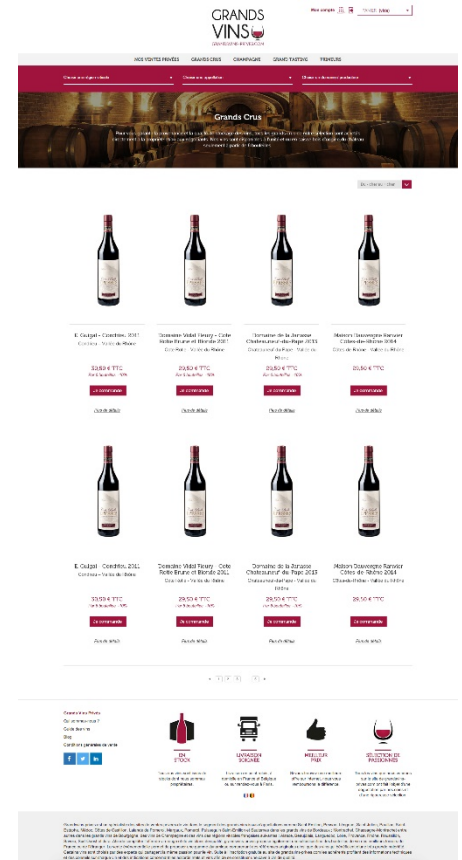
GRANDS VINS

Mon compte

MES VENTES PRIVÉES GRANDS CRUS CHAMPAGNE GRAND TASTING PRIMEURS

Grands Crus

E. Guigal - Condrieu 2011
Condrieu - Vallée du Rhône
33,50 € TTC
Je commande

Domaine Vidal Fleury - Cote Rotie Brune et Blonde 2011
Côte Rôtie - Vallée du Rhône
29,50 € TTC
Je commande

Domaine de la Janasse Chateauneuf-du-Pape 2013
Châteauneuf-du-Pape - Vallée du Rhône
29,50 € TTC
Je commande

Maison Gauvenge Ranvier Côtes-du-Rhône 2014
Côtes-du-Rhône - Vallée du Rhône
29,50 € TTC
Je commande

E. Guigal - Condrieu 2011
Condrieu - Vallée du Rhône
33,50 € TTC
Je commande

Domaine Vidal Fleury - Cote Rotie Brune et Blonde 2011
Côte Rôtie - Vallée du Rhône
29,50 € TTC
Je commande

Domaine de la Janasse Chateauneuf-du-Pape 2013
Châteauneuf-du-Pape - Vallée du Rhône
29,50 € TTC
Je commande

Maison Gauvenge Ranvier Côtes-du-Rhône 2014
Côtes-du-Rhône - Vallée du Rhône
29,50 € TTC
Je commande

Grands Vins Privés
Qui sommes-nous ?
Conditions
Blog
Conditions générales de vente

EN STOCK

LIVRAISON SOIGNÉE

MEILLEUR PRIX

SÉLECTION DE PASSIONNÉS

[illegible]